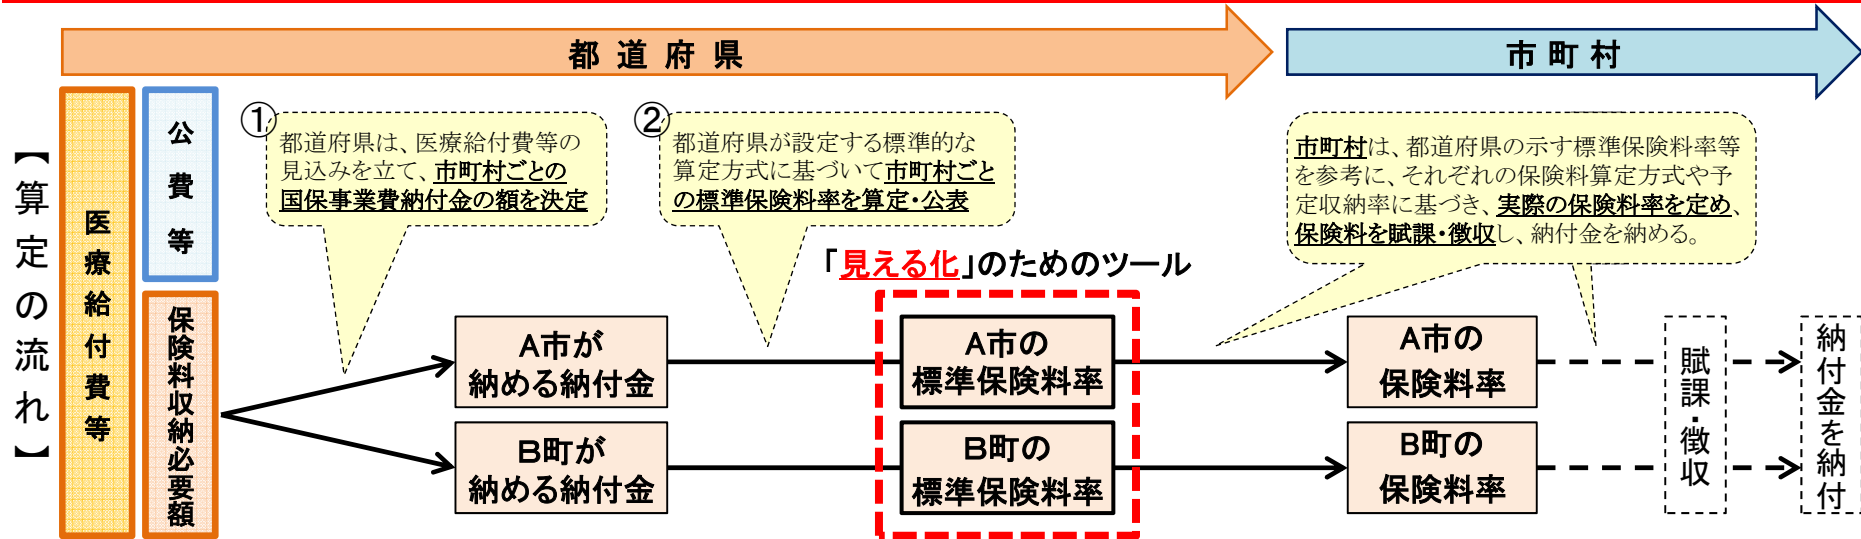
都 道 府 県

市 町 村

【算定の流れ】

医療給付費等

公費等

保険料収納必要額

①都道府県は、医療給付費等の見込みを立て、市町村ごとの国保事業費納付金の額を決定

②都道府県が設定する標準的な算定方式に基づいて市町村ごとの標準保険料率を算定・公表

市町村は、都道府県の示す標準保険料率等を参考に、それぞれの保険料算定方式や予定収納率に基づき、実際の保険料率を定め、保険料を賦課・徴収し、納付金を納める。

「見える化」のためのツール

A市が納める納付金

B町が納める納付金

A市の標準保険料率

B町の標準保険料率

A市の保険料率

B町の保険料率

賦課・徴収

納付金を納付